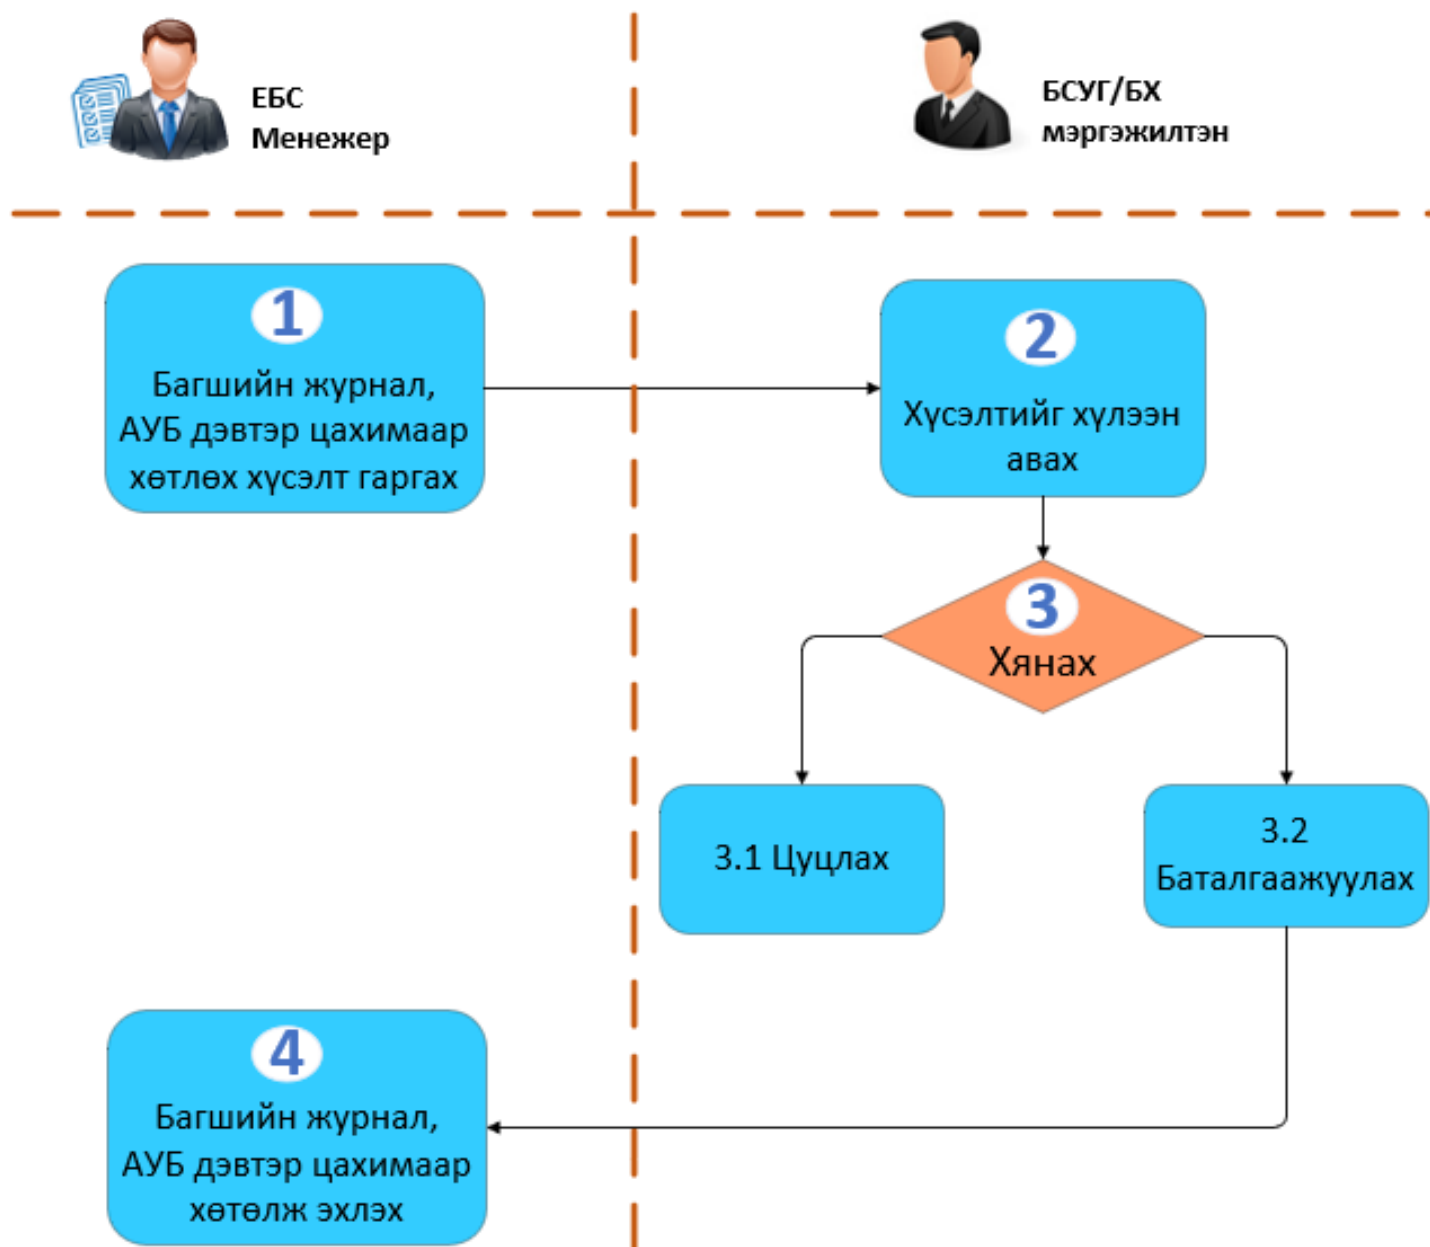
ЕБС
Менежер

БСУГ/БХ
мэргэжилтэн

1
Багшийн журнал, АУБ дэвтэр цахимаар хөтлөх хүсэлт гаргах

2
Хүсэлтийг хүлээн авах

3
Хянах

3.1 Цуцлах

3.2
Баталгаажуулах

4
Багшийн журнал, АУБ дэвтэр цахимаар хөтөлж эхлэх